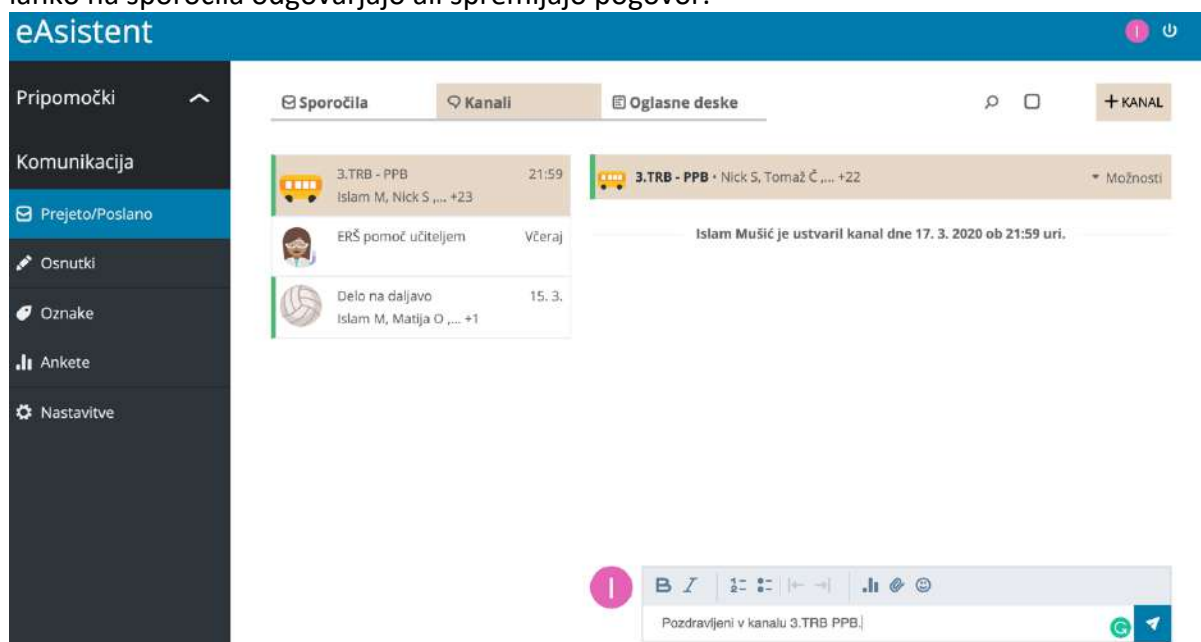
lahko na sporočila odgovarjajo ali spremljajo pogovor.

eAsistent

Pripomočki

Komunikacija

Prejeto/Poslano

Osnutki

Oznake

Ankete

Nastavitve

Sporočila

Kanali

Oglasne deske

+ KANAL

3.TRB - PPB 21:59
Islam M, Nick S ,... +23

ERŠ pomoč učiteljem Včeraj

Delo na daljavo 15. 3.
Islam M, Matija O ,... +1

3.TRB - PPB · Nick S, Tomaž Č ,... +22

Možnosti

Islam Mušić je ustvaril kanal dne 17. 3. 2020 ob 21:59 uri.

B I

Pozdravljeni v kanalu 3.TRB PPB.